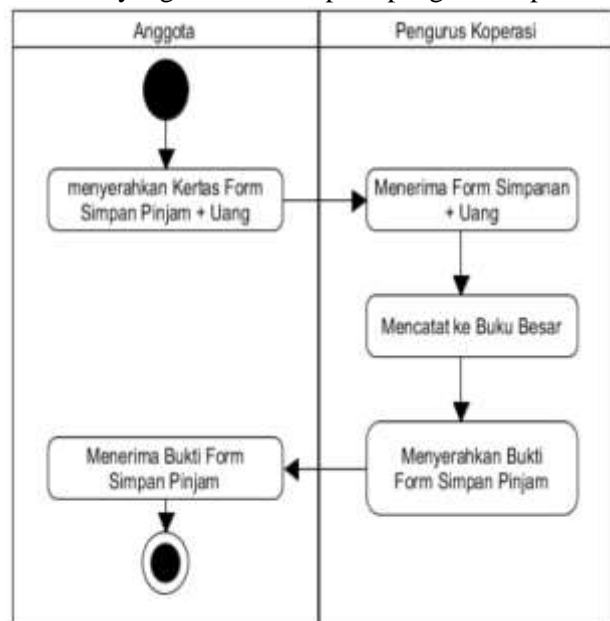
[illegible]

Anggota

Pengurus Koperasi

menyerahkan Kertas Form Simpan Pinjam + Uang

Menerima Form Simpanan + Uang

Mencatat ke Buku Besar

Menyerahkan Bukti Form Simpan Pinjam

Menerima Bukti Form Simpan Pinjam